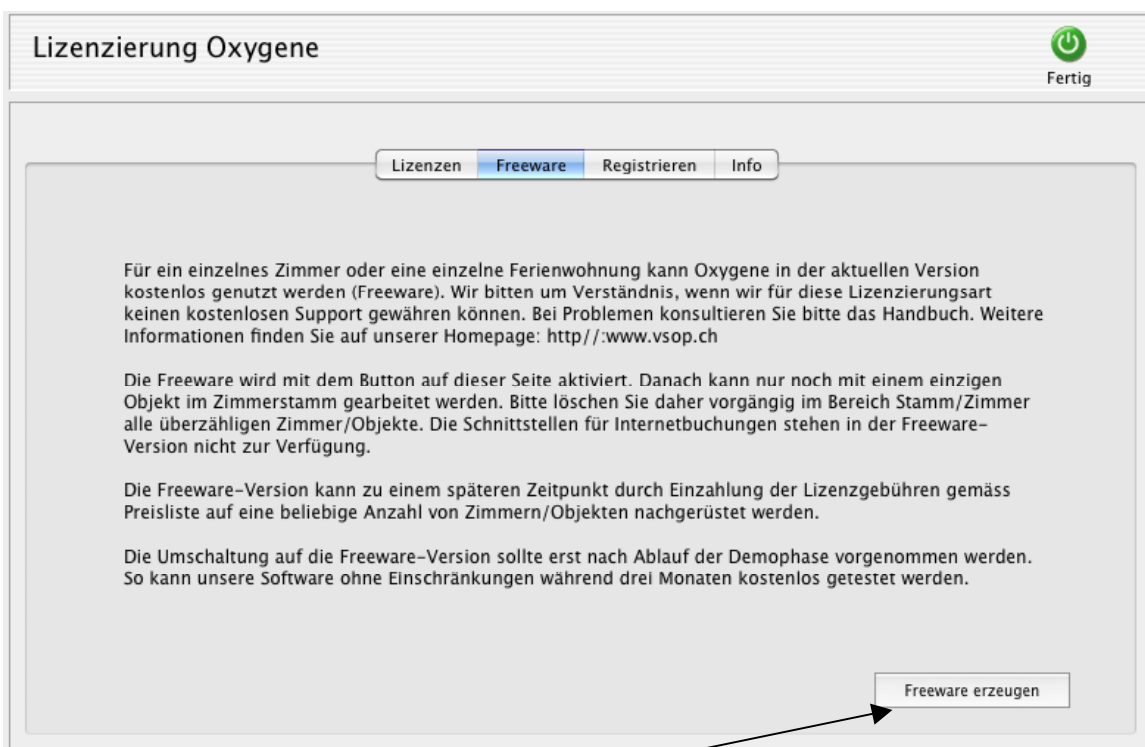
Lizenzierung Oxygene

Fertig

Lizenzen | Freeware | Registrieren | Info

Für ein einzelnes Zimmer oder eine einzelne Ferienwohnung kann Oxygene in der aktuellen Version kostenlos genutzt werden (Freeware). Wir bitten um Verständnis, wenn wir für diese Lizenzierungsart keinen kostenlosen Support gewähren können. Bei Problemen konsultieren Sie bitte das Handbuch. Weitere Informationen finden Sie auf unserer Homepage: http//:www.vsop.ch

Die Freeware wird mit dem Button auf dieser Seite aktiviert. Danach kann nur noch mit einem einzigen Objekt im Zimmerstamm gearbeitet werden. Bitte löschen Sie daher vorgängig im Bereich Stamm/Zimmer alle überzähligen Zimmer/Objekte. Die Schnittstellen für Internetbuchungen stehen in der Freeware-Version nicht zur Verfügung.

Die Freeware-Version kann zu einem späteren Zeitpunkt durch Einzahlung der Lizenzgebühren gemäss Preisliste auf eine beliebige Anzahl von Zimmern/Objekten nachgerüstet werden.

Die Umschaltung auf die Freeware-Version sollte erst nach Ablauf der Demophase vorgenommen werden. So kann unsere Software ohne Einschränkungen während drei Monaten kostenlos getestet werden.

Freeware erzeugen